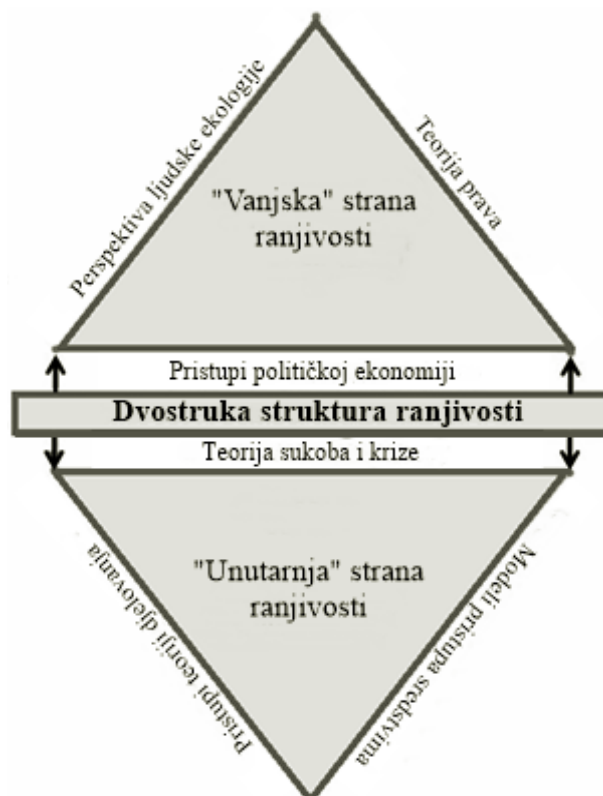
Perspektiva ljudske ekologije

Teorija prava

"Vanjska" strana ranjivosti

Pristupi političkoj ekonomiji

Dvostruka struktura ranjivosti

Teorija sukoba i krize

"Unutarnja" strana ranjivosti

Pristupi teoriji djelovanja

Modeli pristupa sredstvima